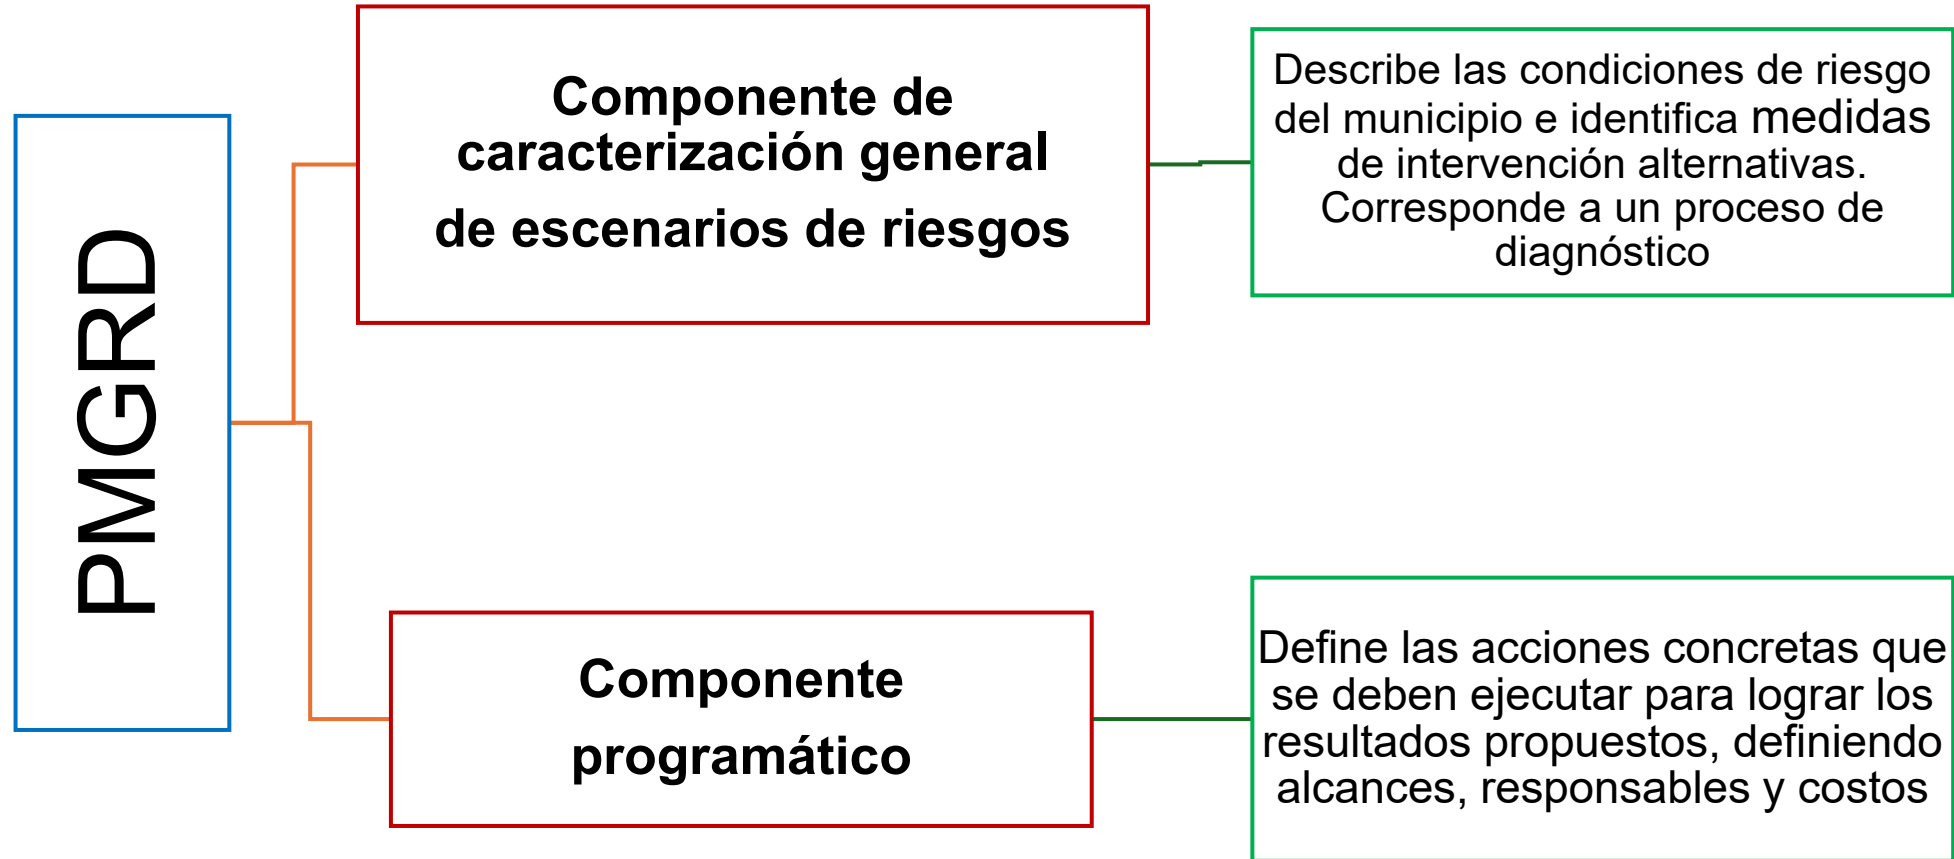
PMGRD

Componente de caracterización general de escenarios de riesgos

Describe las condiciones de riesgo del municipio e identifica medidas de intervención alternativas. Corresponde a un proceso de diagnóstico

Componente programático

Define las acciones concretas que se deben ejecutar para lograr los resultados propuestos, definiendo alcances, responsables y costos